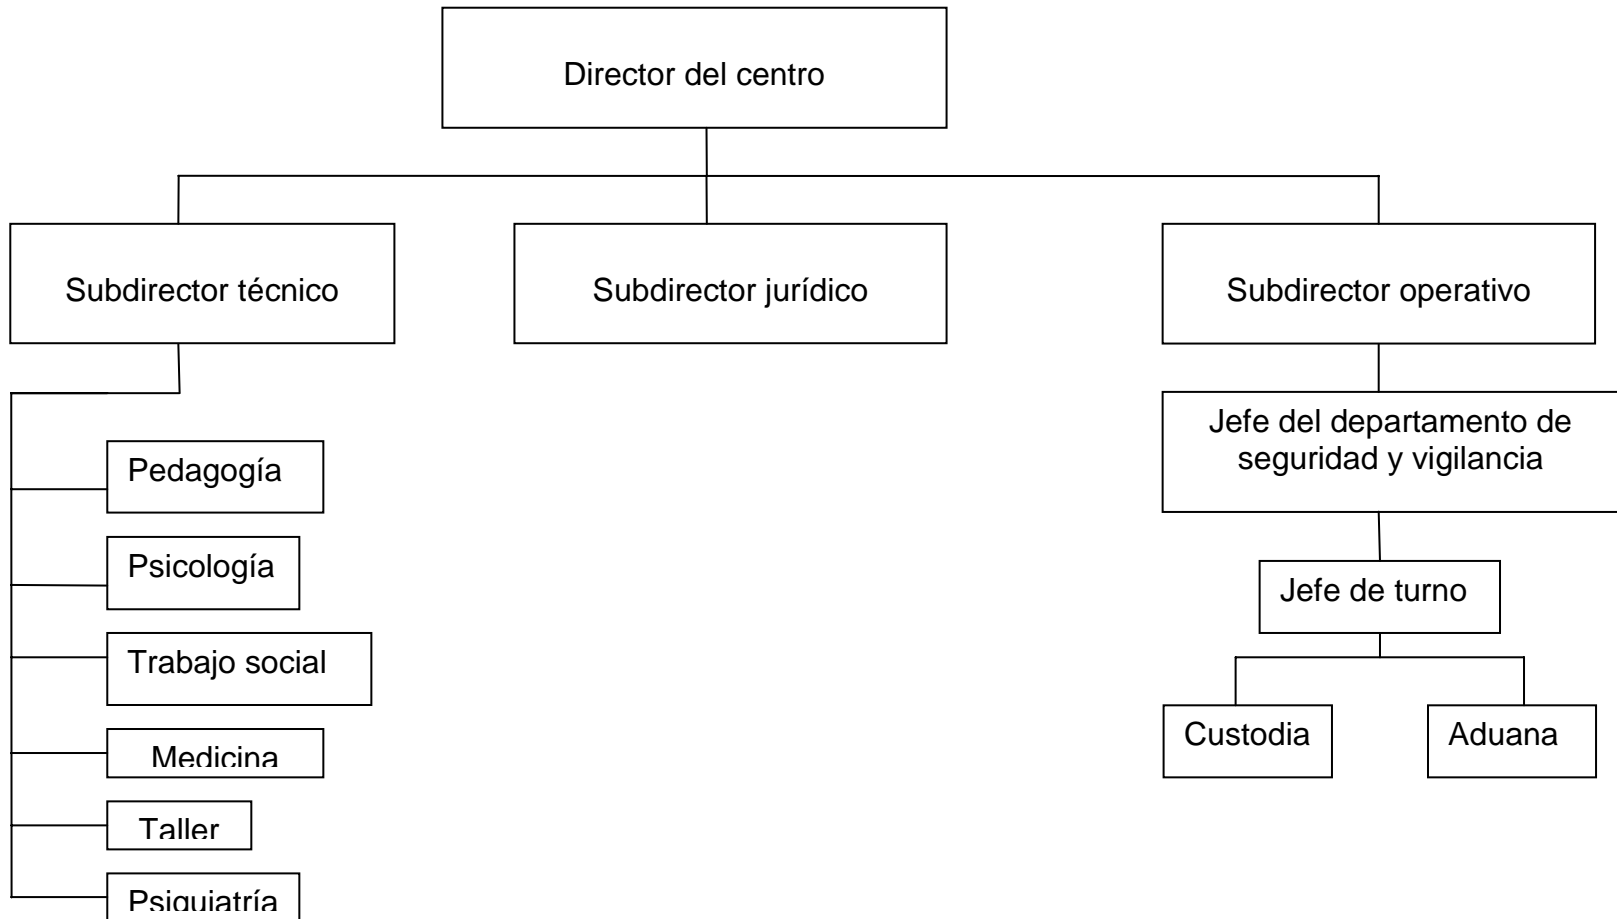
Director del centro

Subdirector técnico

Subdirector jurídico

Subdirector operativo

Pedagogía

Psicología

Trabajo social

Medicina

Taller

Psiquiatría

Jefe del departamento de seguridad y vigilancia

Jefe de turno

Custodia

Aduana